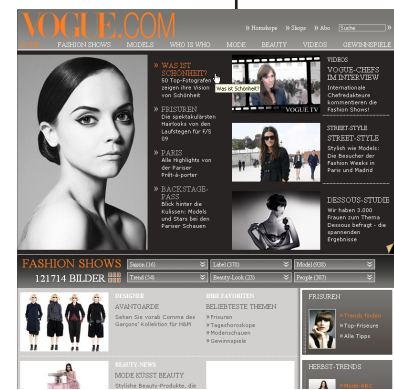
VOGUE.COM

» Horoskope » Shops » Abo Suche

HOME FASHION SHOWS MODELS WHO IS WHO MODE BEAUTY VIDEOS GEWINNSPIELE

» WAS IST SCHÖNHEIT?
50 Top-Fotografen zeigen ihre Vision von Schönheit

Was ist Schönheit?

» FRISUREN
Die spektakulärsten Hairlooks von den Laufstegen für F/S 09

» PARIS
Alle Highlights von der Pariser Prêt-à-porter

» BACKSTAGE-PASS
Blick hinter die Kulissen: Models und Stars bei den Pariser Schauen

VOGUE.TV

VIDEOS
VOGUE-CHEFS IM INTERVIEW
Internationale Chefredakteure kommentieren die Fashion Shows!

STREET-STYLE
STREET-STYLE
Stylish wie Models: Die Besucher der Fashion Weeks in Paris und Madrid

DESSOUS-STUDIE
Wir haben 3.000 Frauen zum Thema Dessous befragt - die spannenden Ergebnisse

FASHION SHOWS
121714 BILDER

Saison (16) | Label (378) | Model (938)
Trend (54) | Beauty-Look (23) | People (387)

DESIGNER
AVANTGARDE
Sehen Sie vorab Comme des Garçons' Kollektion für H&M

IHRE FAVORITEN
BELIEBTESTE THEMEN
» Frisuren
» Tageshoroskope
» Modenschauen
» Gewinnspiele

FRISUREN
» Trends finden
» Top-Frisuren
» Alle Tipps

BEAUTY NEWS
MODE KÜSST BEAUTY
Stylishe Beauty-Produkte, die

HERBST-TRENDS
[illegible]